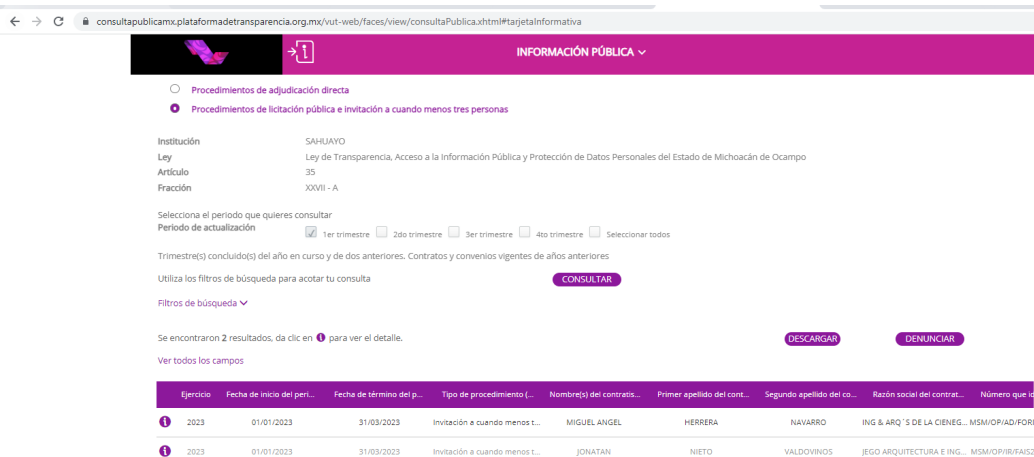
consultapublicamx.plataformadetransparencia.org.mx/vut-web/faces/view/consultaPublica.xhtml#tarjetaInformativa

INFORMACIÓN PÚBLICA

Procedimientos de adjudicación directa

Procedimientos de licitación pública e invitación a cuando menos tres personas

Institución SAHUAYO
Ley Ley de Transparencia, Acceso a la Información Pública y Protección de Datos Personales del Estado de Michoacán de Ocampo
Artículo 35
Fracción XXVII - A

Selecciona el periodo que quieres consultar
Periodo de actualización 1er trimestre 2do trimestre 3er trimestre 4to trimestre Seleccionar todos

Trimestre(s) concluido(s) del año en curso y de dos anteriores. Contratos y convenios vigentes de años anteriores

Utiliza los filtros de búsqueda para acotar tu consulta CONSULTAR

Filtros de búsqueda

Se encontraron 2 resultados, da clic en para ver el detalle. DESCARGAR DENUNCIAR

Ver todos los campos

| | Ejercicio | Fecha de inicio del peri... | Fecha de término del p... | Tipo de procedimiento (... | Nombre(s) del contratis... | Primer apellido del cont... | Segundo apellido del co... | Razón social del contrat... | Número que id |
|---|---|---|---|---|---|---|---|---|---|
| | 2023 | 01/01/2023 | 31/03/2023 | Invitación a cuando menos t... | MIGUEL ANGEL | HERRERA | NAVARRO | ING & ARQ`S DE LA CIENEG... | MSM/OP/AD/FOR |
| | 2023 | 01/01/2023 | 31/03/2023 | Invitación a cuando menos t... | JONATAN | NIETO | VALDOVINOS | JEGO ARQUITECTURA E ING... | MSM/OP/IR/FAIS2 |